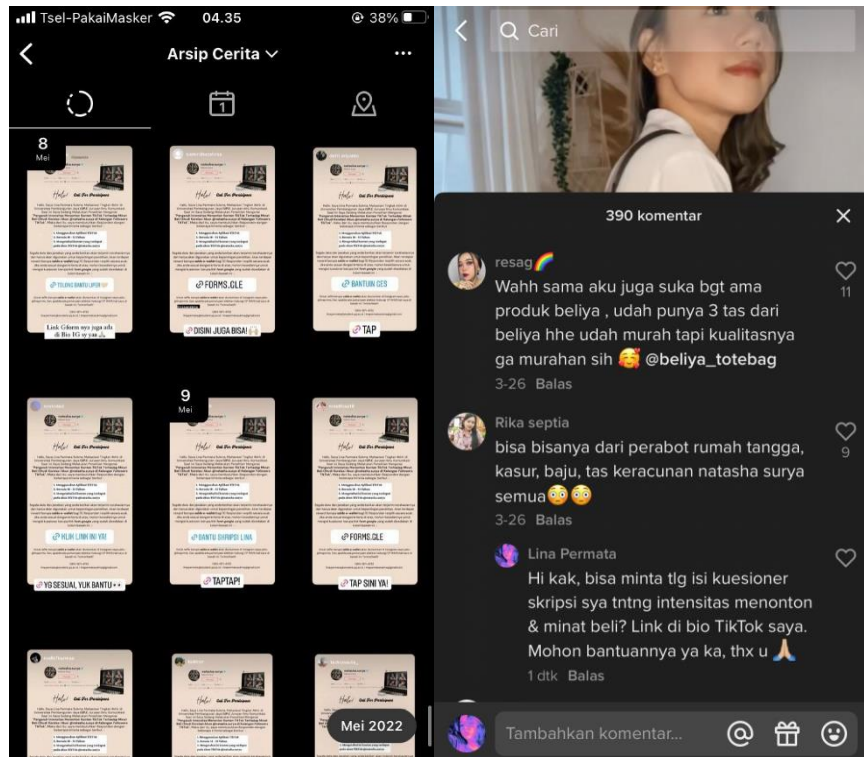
Tsel-PakaiMasker 04.35 38%

Arsip Cerita

8
Mei

Halo! Cal For Peserta

TOLONG BANTU ISI YA

Link Gform sya juga ada di Bio IG yaa

FORMS.GLE

DISINI JUGA BISA!

BANTUIN CES

TAP

9
Mei

KLIK LINK INI YA!

YG SESUAI, YUK BANTU

BANTU SKRIPSI LINA

TAPTAPI

FORMS.GLE

TAP SINI YA!

Mei 2022

Cari

390 komentar

resag🌈
Wahh sama aku juga suka bgt ama produk beliya , udah punya 3 tas dari beliya hhe udah murah tapi kualitasnya ga murahan sih 🥰 @beliya_totebag
3-26 Balas
11

Rika septia
bisa bisanya dari perabot rumah tangga, kasur, baju, tas keracunan natasha surya semua😳😳
3-26 Balas
9

Lina Permata
Hi kak, bisa minta tlg isi kuesioner skripsi sya tntng intensitas menonton & minat beli? Link di bio TikTok saya. Mohon bantuannya ya ka, thx u 🙏
1 dtk Balas

Tambahkan komentar...